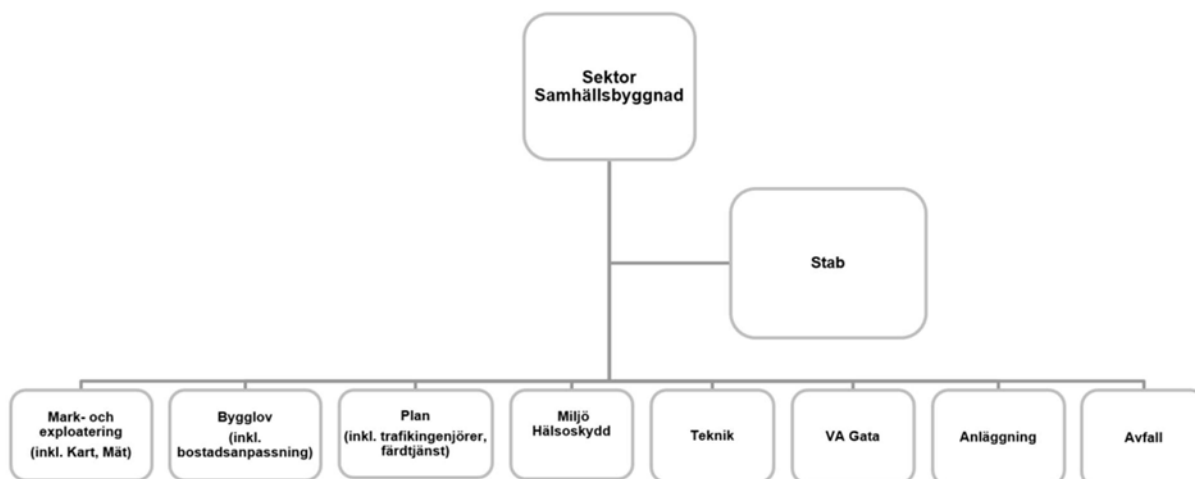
Sektor Samhällsbyggnad

Stab

Mark- och exploatering (inkl. Kart, Mät)

Bygglov (inkl. bostadsanpassning)

Plan (inkl. trafikingenjörer, färdtjänst)

Miljö Hälsoskydd

Teknik

VA Gata

Anläggning

Avfall